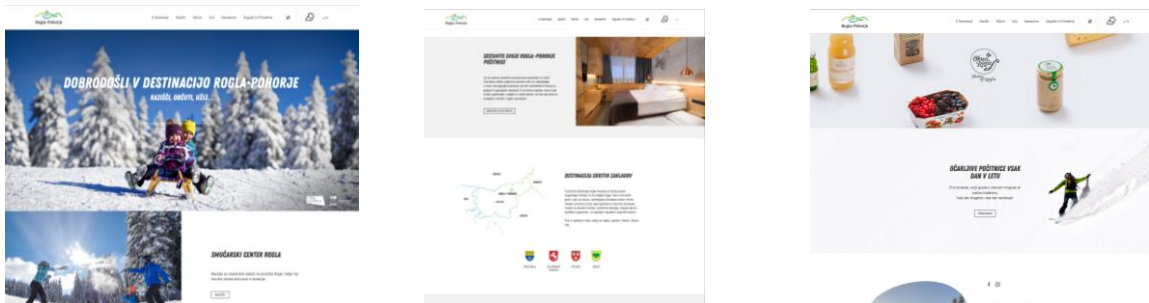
Rogla-Pohorje

O destinaciji Namigi Ponudba Aktivnosti Dogodki Vse

DOBRODOŠLI V DESTINACIJO ROGLA-POHORJE

RAZIŠČI, DOŽIVI, UŽIJ...

SMUČARSKI CENTER ROGLA

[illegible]

Rogla-Pohorje

DOŽIVITE SVOJE ROGLA-POHORJE POČITNICE

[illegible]

DESTINACIJA SKRITIH ZAKLADOV

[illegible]

Rogla-Pohorje

OČARLJIVE POČITNICE VSAK DAN V LETU

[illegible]